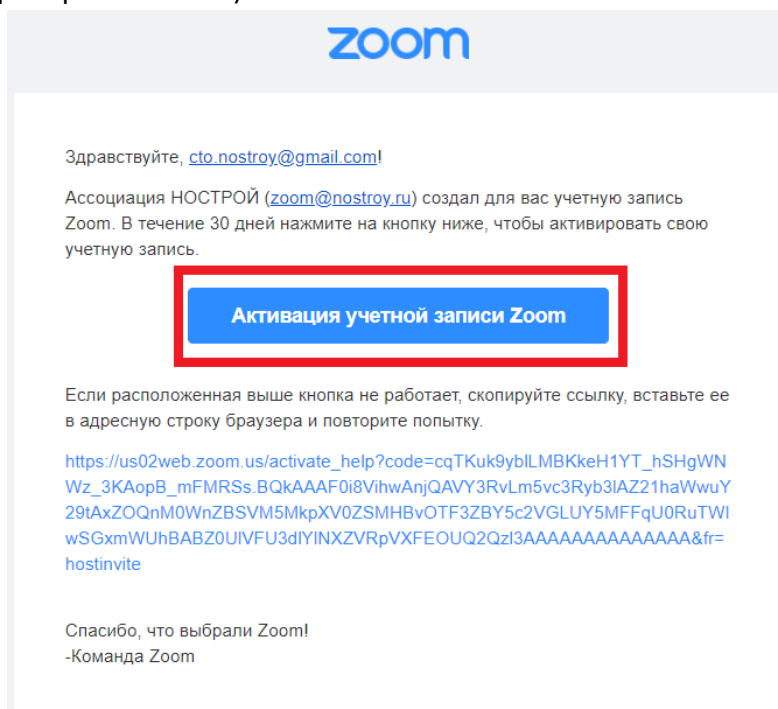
zoom

Здравствуйте, cto.nostroy@gmail.com!

Ассоциация НОСТРОЙ (zoom@nostroy.ru) создал для вас учетную запись Zoom. В течение 30 дней нажмите на кнопку ниже, чтобы активировать свою учетную запись.

Активация учетной записи Zoom

Если расположенная выше кнопка не работает, скопируйте ссылку, вставьте ее в адресную строку браузера и повторите попытку.

https://us02web.zoom.us/activate_help?code=cqTKuk9ybILMBKkeH1YT_hSHgWNWz_3KAopB_mFMRSs.BQkAAAF0i8VihwAnjQAVY3RvLm5vc3Ryb3lAZ21haWwuY29tAxZOQnM0WnZBSVM5MkpXV0ZSMHBvOTF3ZBY5c2VGLUY5MFFqU0RuTWIwSGxmWUhBABZ0UlVFU3dlYlNXZVRpVXFEOUQ2Qzl3AAAAAAAAAAAAAA&fr=hostinvite

Спасибо, что выбрали Zoom!
-Команда Zoom